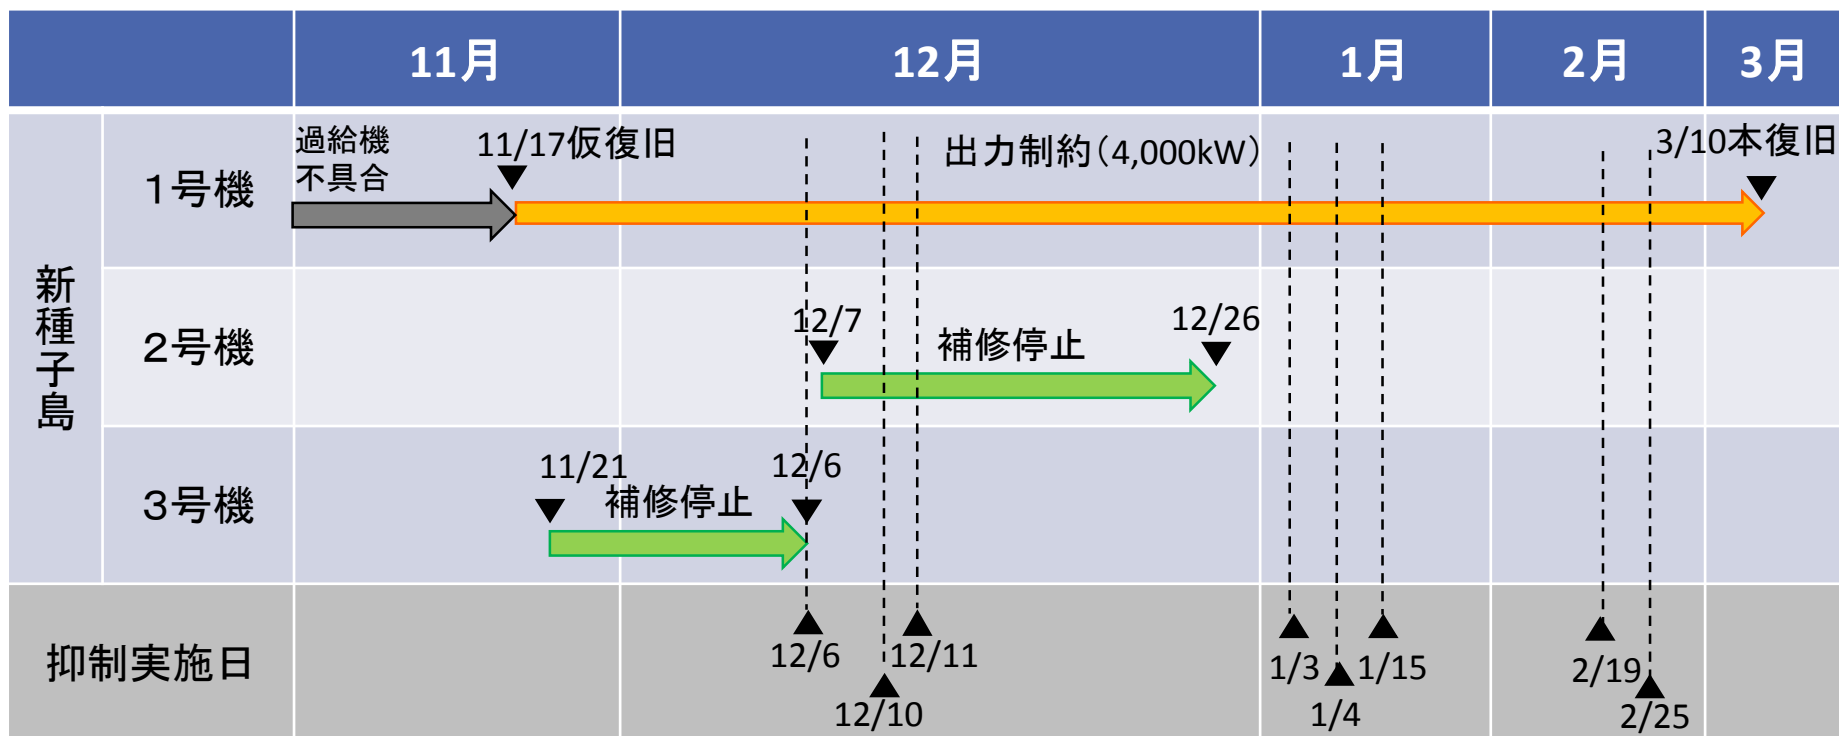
| | | 11月 | 12月 | 1月 | 2月 | 3月 |
|---|---|---|---|---|---|---|
| 新種子島 | 1号機 | 過給機不具合 11/17仮復旧 | 出力制約(4,000kW) | | | 3/10本復旧 |
| | 2号機 | | 12/7 補修停止 12/26 | | | |
| | 3号機 | 11/21 補修停止 | 12/6 | | | |
| 抑制実施日 | | | 12/6 12/10 12/11 | 1/3 1/4 1/15 | 2/19 2/25 | |